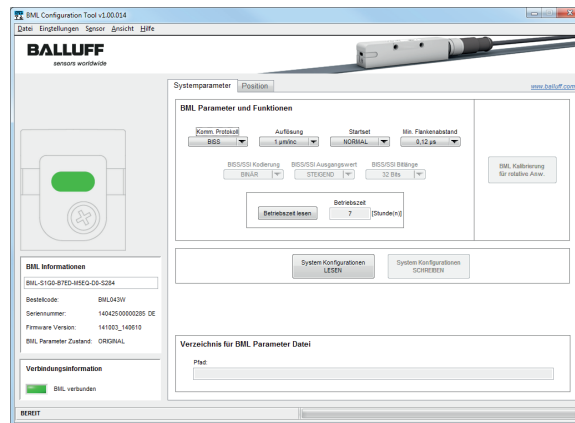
BML Configuration Tool v1.00.014

Datei Einstellungen Sensor Ansicht Hilfe

BALLUFF
sensors worldwide

Systemparameter Position

www.balluff.com

BML Parameter und Funktionen

Komm. Protokoll
BISS

Auflösung
1 µm/inc

Startset
NORMAL

Min. Flankenabstand
0,12 µs

BISS/SSI Kodierung
BINÄR

BISS/SSI Ausgangswert
STEIGEND

BISS/SSI Bitlänge
32 Bits

BML Kalibrierung für relative Anw.

Betriebszeit lesen

Betriebszeit
7 [Stunde(n)]

System Konfigurationen LESEN

System Konfigurationen SCHREIBEN

BML Informationen

BML-S1G0-B7ED-M5EQ-D0-S284

Bestellcode: BML043W

Seriennummer: 140425000002BS DE

Firmware Version: 141003_140610

BML Parameter Zustand: ORIGINAL

Verbindungsinformation

BML verbunden

Verzeichnis für BML Parameter Datei

Pfad

BEREIT